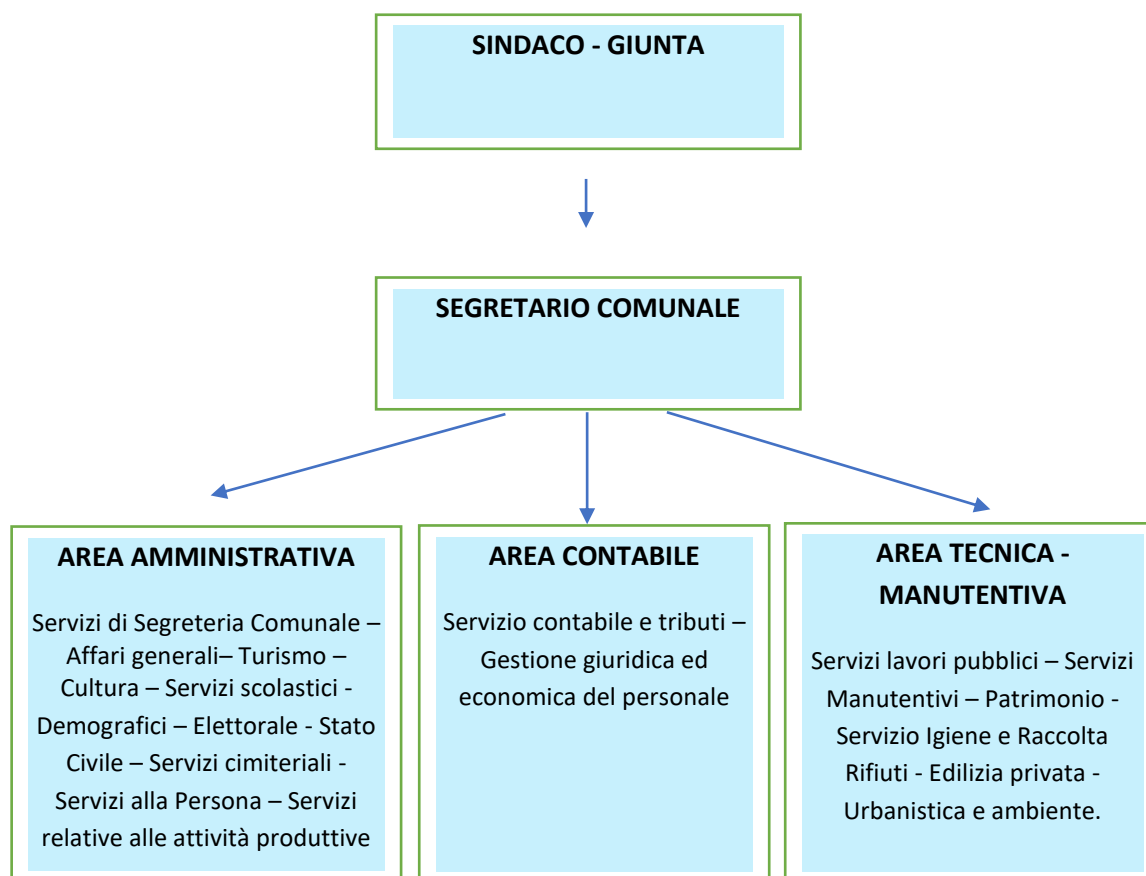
SINDACO - GIUNTA

SEGRETARIO COMUNALE

AREA AMMINISTRATIVA

Servizi di Segreteria Comunale – Affari generali– Turismo – Cultura – Servizi scolastici - Demografici – Elettorale - Stato Civile – Servizi cimiteriali - Servizi alla Persona – Servizi relative alle attività produttive

AREA CONTABILE

Servizio contabile e tributi – Gestione giuridica ed economica del personale

AREA TECNICA - MANUTENTIVA

Servizi lavori pubblici – Servizi Manutentivi – Patrimonio - Servizio Igiene e Raccolta Rifiuti - Edilizia privata - Urbanistica e ambiente.